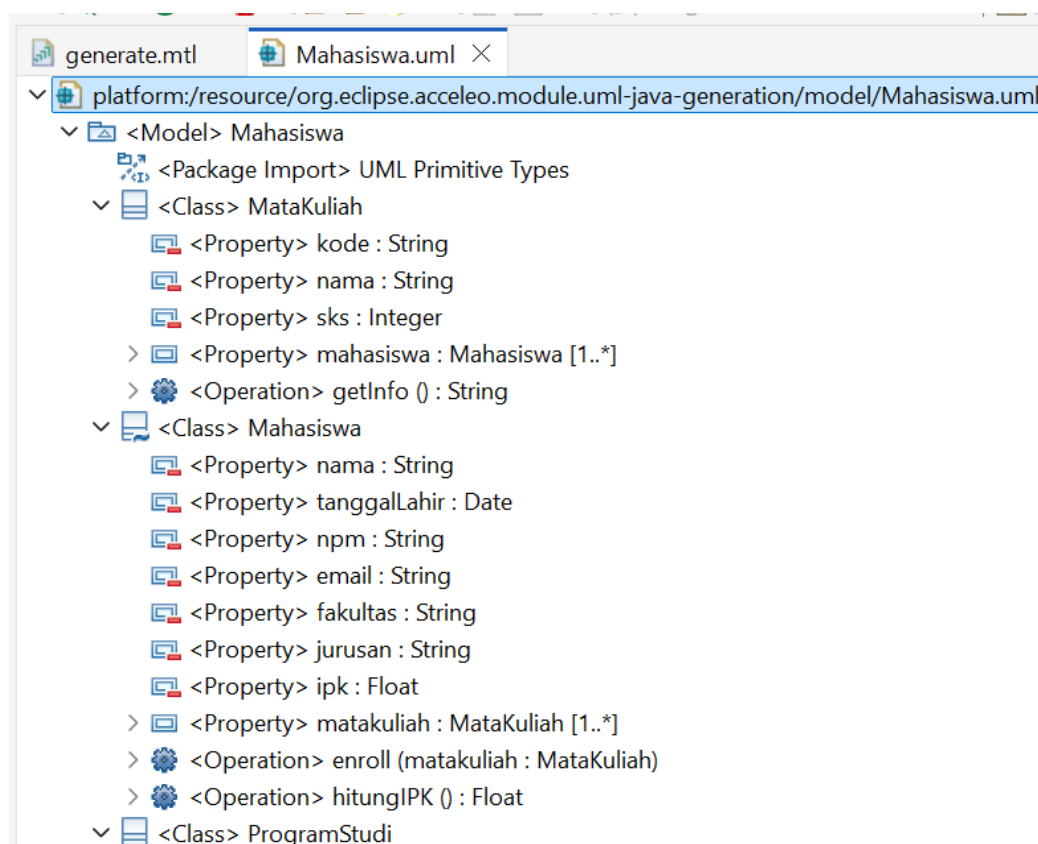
generate.mtl
Mahasiswa.uml ×

platform:/resource/org.eclipse.acceleo.module.uml-java-generation/model/Mahasiswa.uml
<Model> Mahasiswa
<Package Import> UML Primitive Types
<Class> MataKuliah
<Property> kode : String
<Property> nama : String
<Property> sks : Integer
<Property> mahasiswa : Mahasiswa [1..*]
<Operation> getInfo () : String
<Class> Mahasiswa
<Property> nama : String
<Property> tanggalLahir : Date
<Property> npm : String
<Property> email : String
<Property> fakultas : String
<Property> jurusan : String
<Property> ipk : Float
<Property> matakuliah : MataKuliah [1..*]
<Operation> enroll (matakuliah : MataKuliah)
<Operation> hitungIPK () : Float
<Class> ProgramStudi